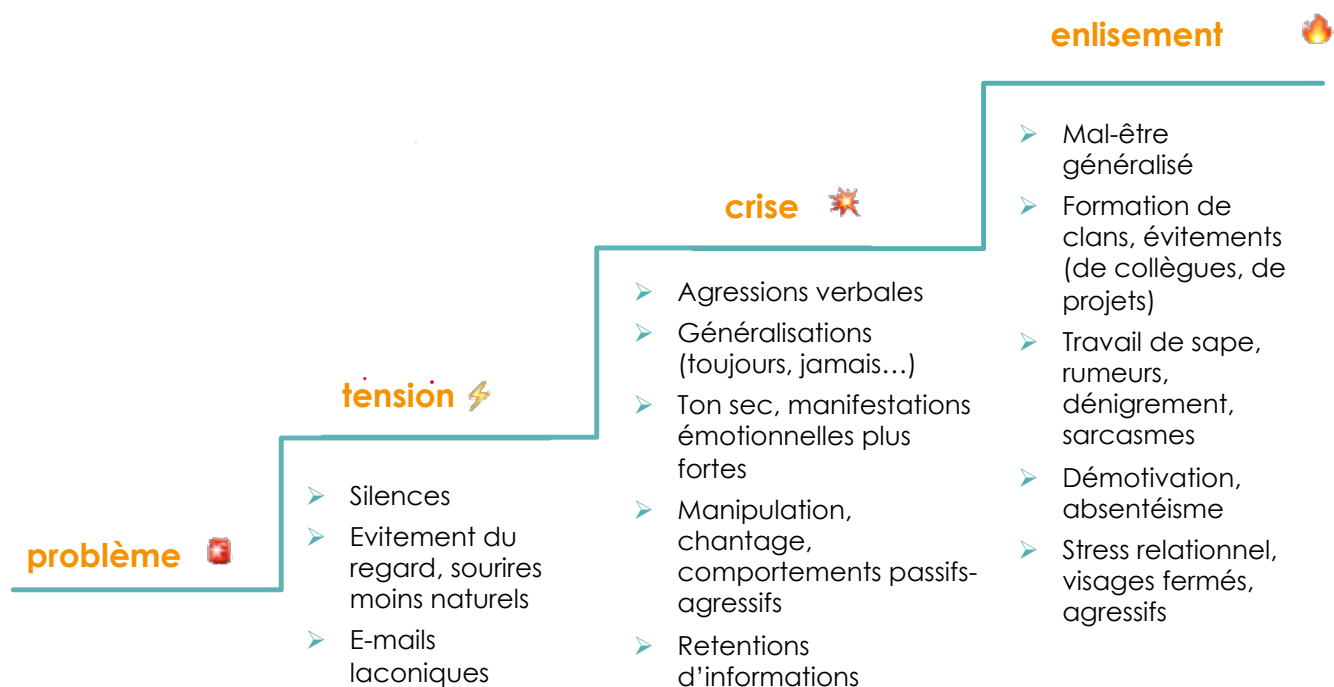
enlisement

Mal-être généralisé
Formation de clans, évitements (de collègues, de projets)
Travail de sape, rumeurs, dénigrement, sarcasmes
Démotivation, absentéisme
Stress relationnel, visages fermés, agressifs

crise

Agressions verbales
Généralisations (toujours, jamais…)
Ton sec, manifestations émotionnelles plus fortes
Manipulation, chantage, comportements passifs-agressifs
Retentions d'informations

tension

Silences
Evitement du regard, sourires moins naturels
E-mails laconiques

problème